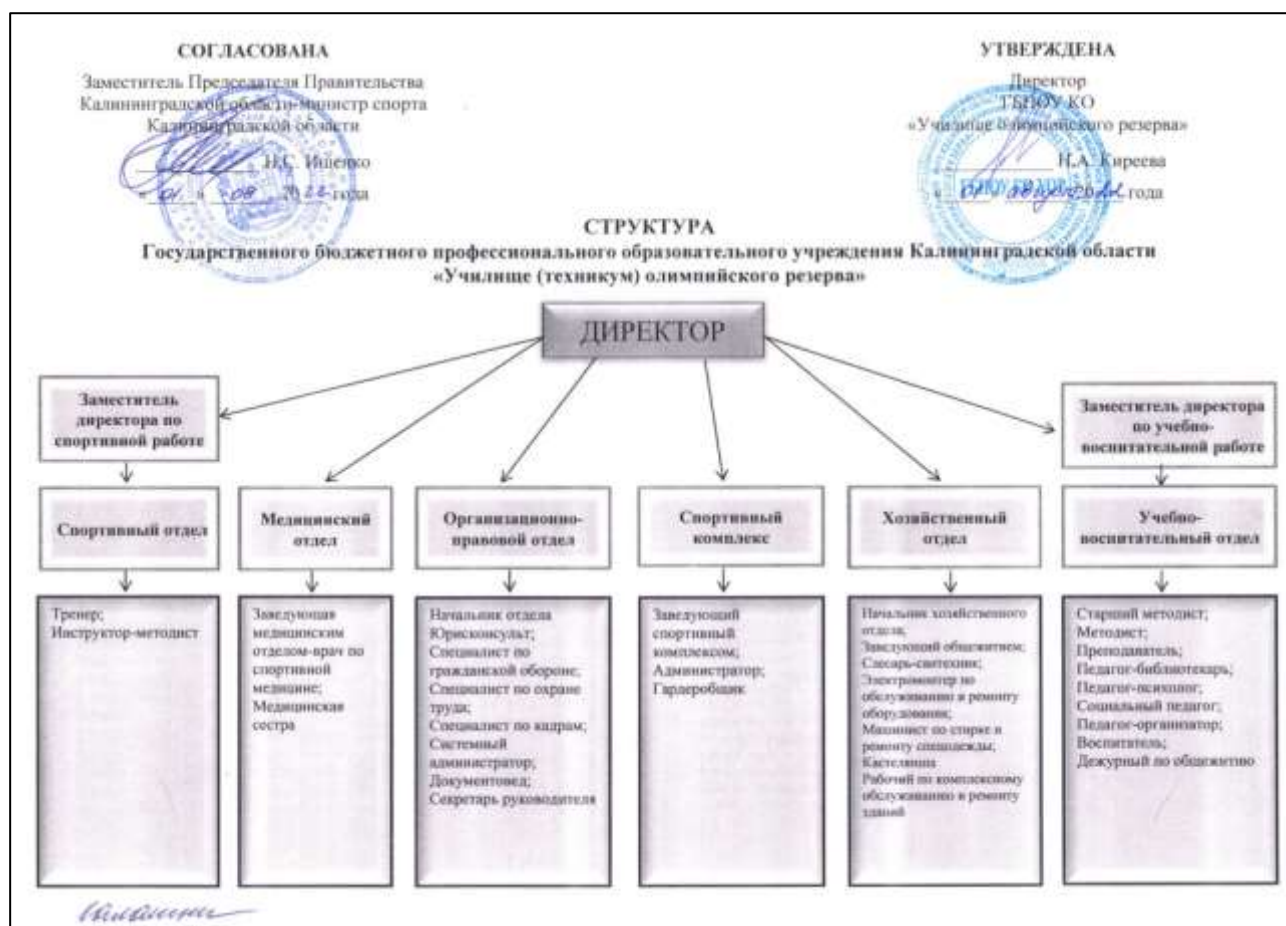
СОГЛАСОВАНА
Заместитель Председателя Правительства Калининградской области-министр спорта Калининградской области
_______ Н.С. Ищенко
« 01 » 08 20 22 года

УТВЕРЖДЕНА
Директор
ГБПОУ КО
«Училище олимпийского резерва»
_______ Н.А. Киреева
« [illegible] » августа 2022 года

СТРУКТУРА
Государственного бюджетного профессионального образовательного учреждения Калининградской области «Училище (техникум) олимпийского резерва»

ДИРЕКТОР

Заместитель директора по спортивной работе

Спортивный отдел

Тренер;
Инструктор-методист

Медицинский отдел

Заведующая медицинским отделом-врач по спортивной медицине;
Медицинская сестра

Организационно-правовой отдел

Начальник отдела
Юрисконсульт;
Специалист по гражданской обороне;
Специалист по охране труда;
Специалист по кадрам;
Системный администратор;
Документовед;
Секретарь руководителя

Спортивный комплекс

Заведующий спортивным комплексом;
Администратор;
Гардеробщик

Хозяйственный отдел

Начальник хозяйственного отдела;
Заведующий общежитием;
Слесарь-сантехник;
Электромонтер по обслуживанию и ремонту оборудования;
Машинист по стирке и ремонту спецодежды;
Кастелянша
Рабочий по комплексному обслуживанию и ремонту зданий

Заместитель директора по учебно-воспитательной работе

Учебно-воспитательный отдел

Старший методист;
Методист;
Преподаватель;
Педагог-библиотекарь;
Педагог-психолог;
Социальный педагог;
Педагог-организатор;
Воспитатель;
Дежурный по общежитию

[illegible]